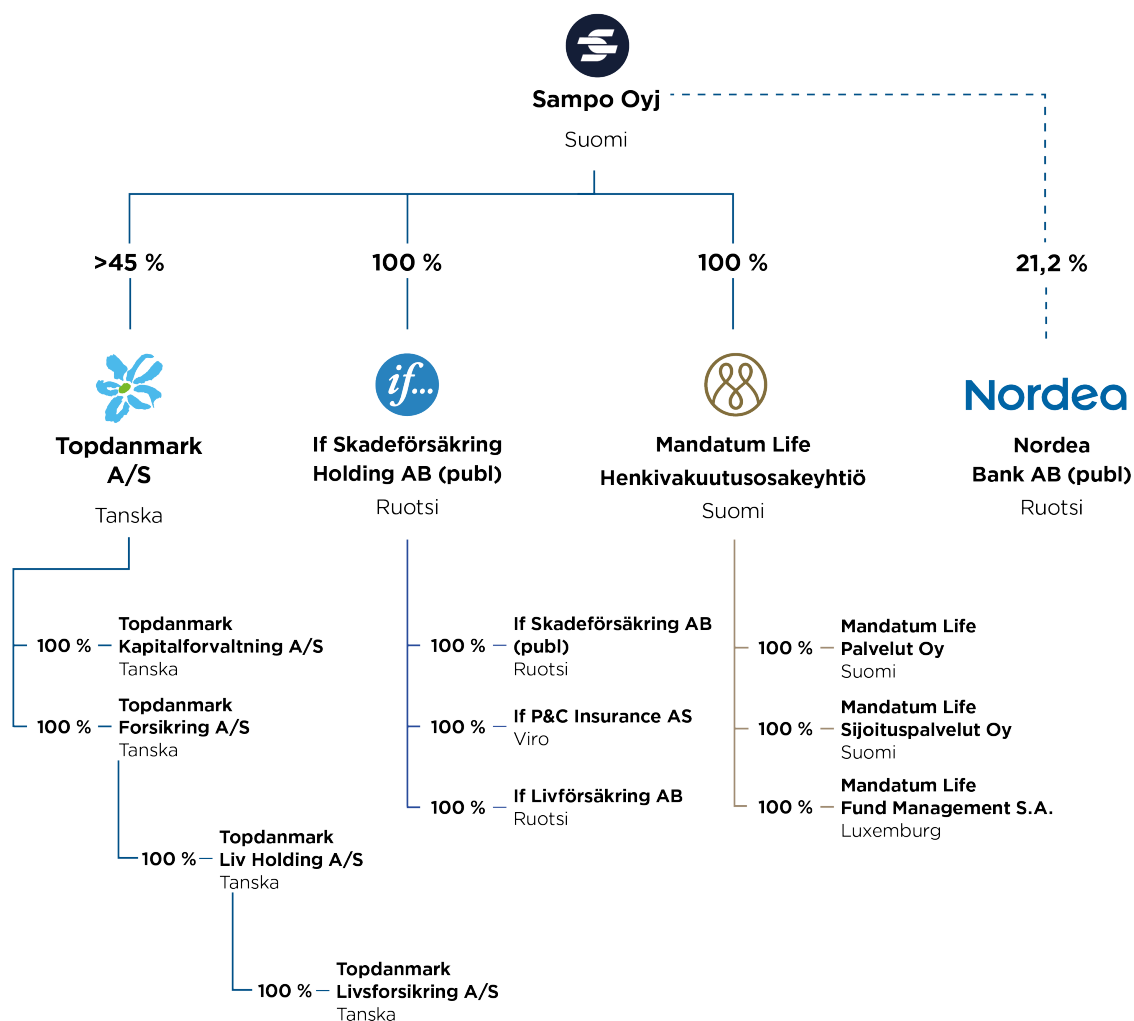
Sampo Oyj
Suomi

>45 %

100 %

100 %

21,2 %

Topdanmark A/S
Tanska

if...

If Skadeförsäkring Holding AB (publ)
Ruotsi

Mandatum Life Henkivakuutusosakeyhtiö
Suomi

Nordea

Nordea Bank AB (publ)
Ruotsi

100 % Topdanmark Kapitalforvaltning A/S
Tanska

100 % Topdanmark Forsikring A/S
Tanska

100 % Topdanmark Liv Holding A/S
Tanska

100 % Topdanmark Livsforsikring A/S
Tanska

100 % If Skadeförsäkring AB (publ)
Ruotsi

100 % If P&C Insurance AS
Viro

100 % If Livförsäkring AB
Ruotsi

100 % Mandatum Life Palvelut Oy
Suomi

100 % Mandatum Life Sijoituspalvelut Oy
Suomi

100 % Mandatum Life Fund Management S.A.
Luxemburg